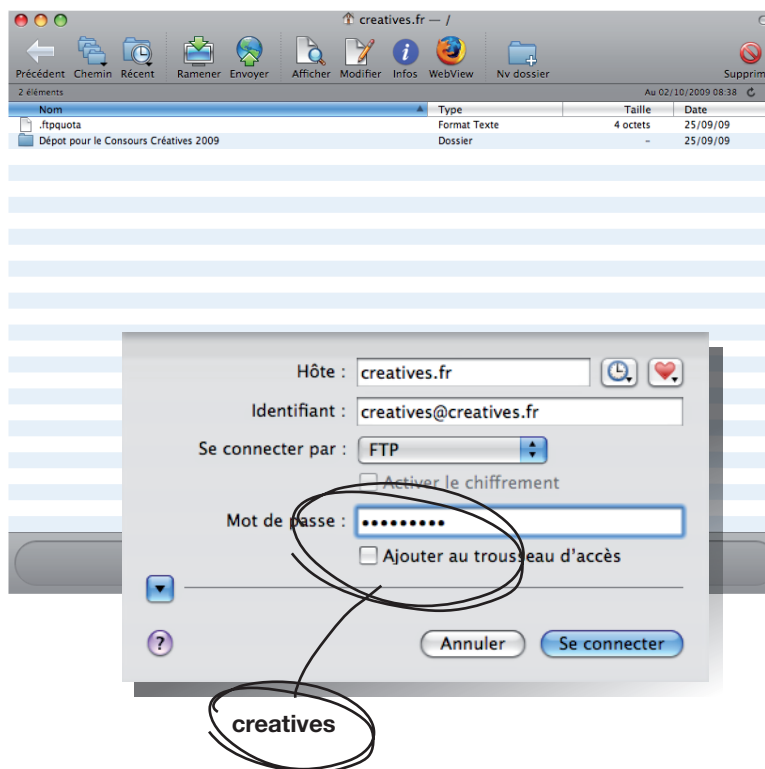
creatives.fr — /

Précédent Chemin Récent Ramener Envoyer Afficher Modifier Infos WebView Nv dossier Supprim

2 éléments

Au 02/10/2009 08:38

| Nom | Type | Taille | Date |
|---|---|---|---|
| .ftpquota | Format Texte | 4 octets | 25/09/09 |
| Dépot pour le Consours Créatives 2009 | Dossier | - | 25/09/09 |

Hôte : creatives.fr

Identifiant : creatives@creatives.fr

Se connecter par : FTP

Activer le chiffrement

Mot de passe : •••••••••

Ajouter au trousseau d'accès

Annuler

Se connecter

creatives